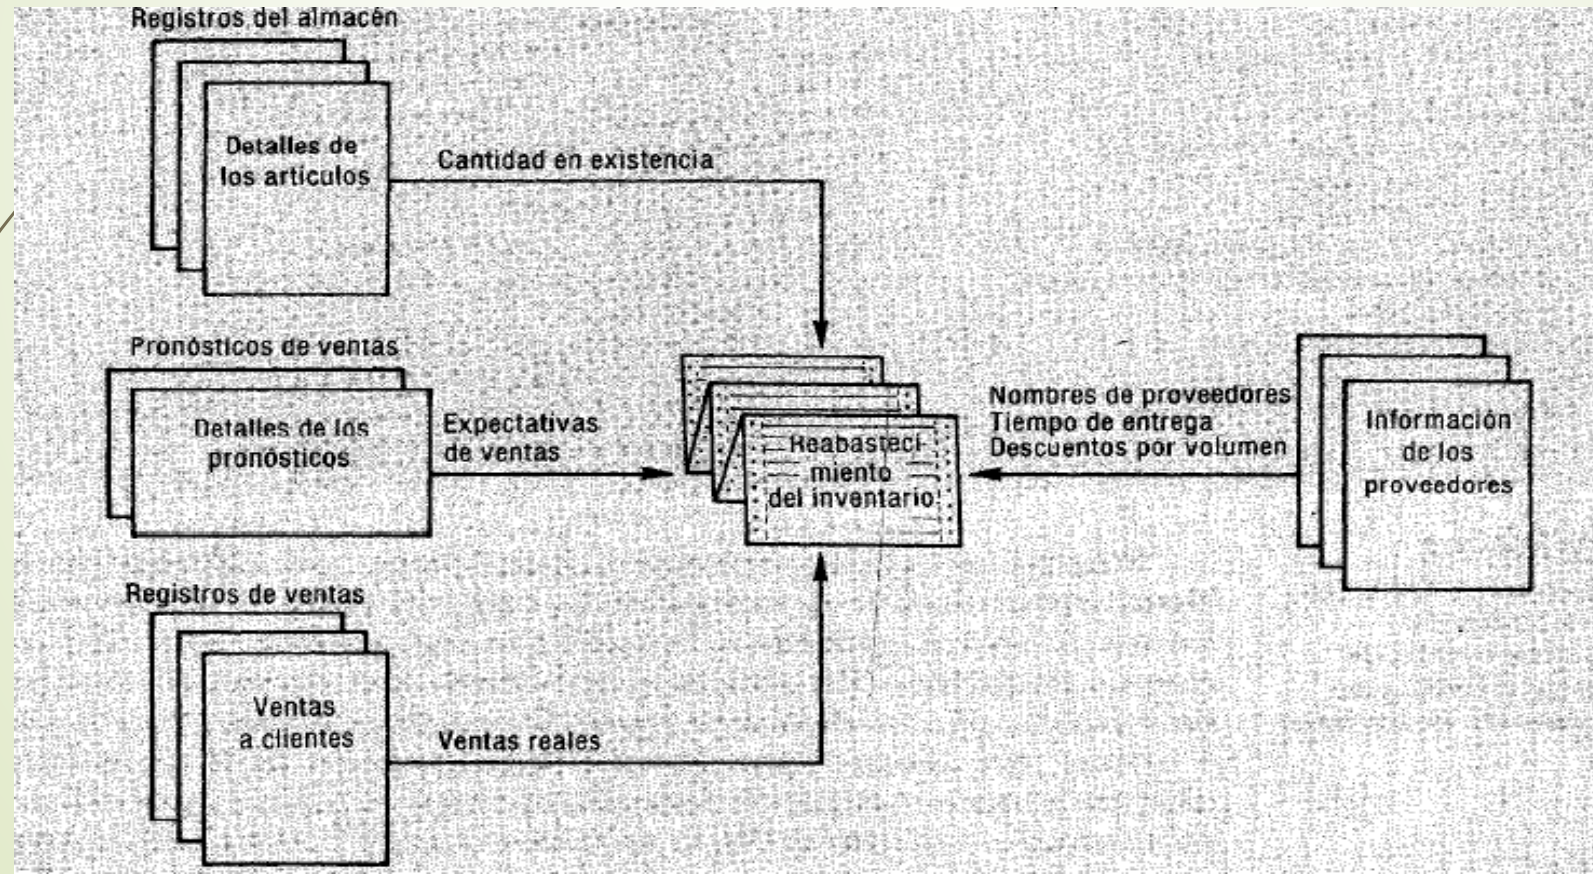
Registros del almacén

Detalles de los artículos

Cantidad en existencia

Pronósticos de ventas

Detalles de los pronósticos

Expectativas de ventas

Reabastecimiento del inventario

Nombres de proveedores
Tiempo de entrega
Descuentos por volumen

Información de los proveedores

Registros de ventas

Ventas a clientes

Ventas reales